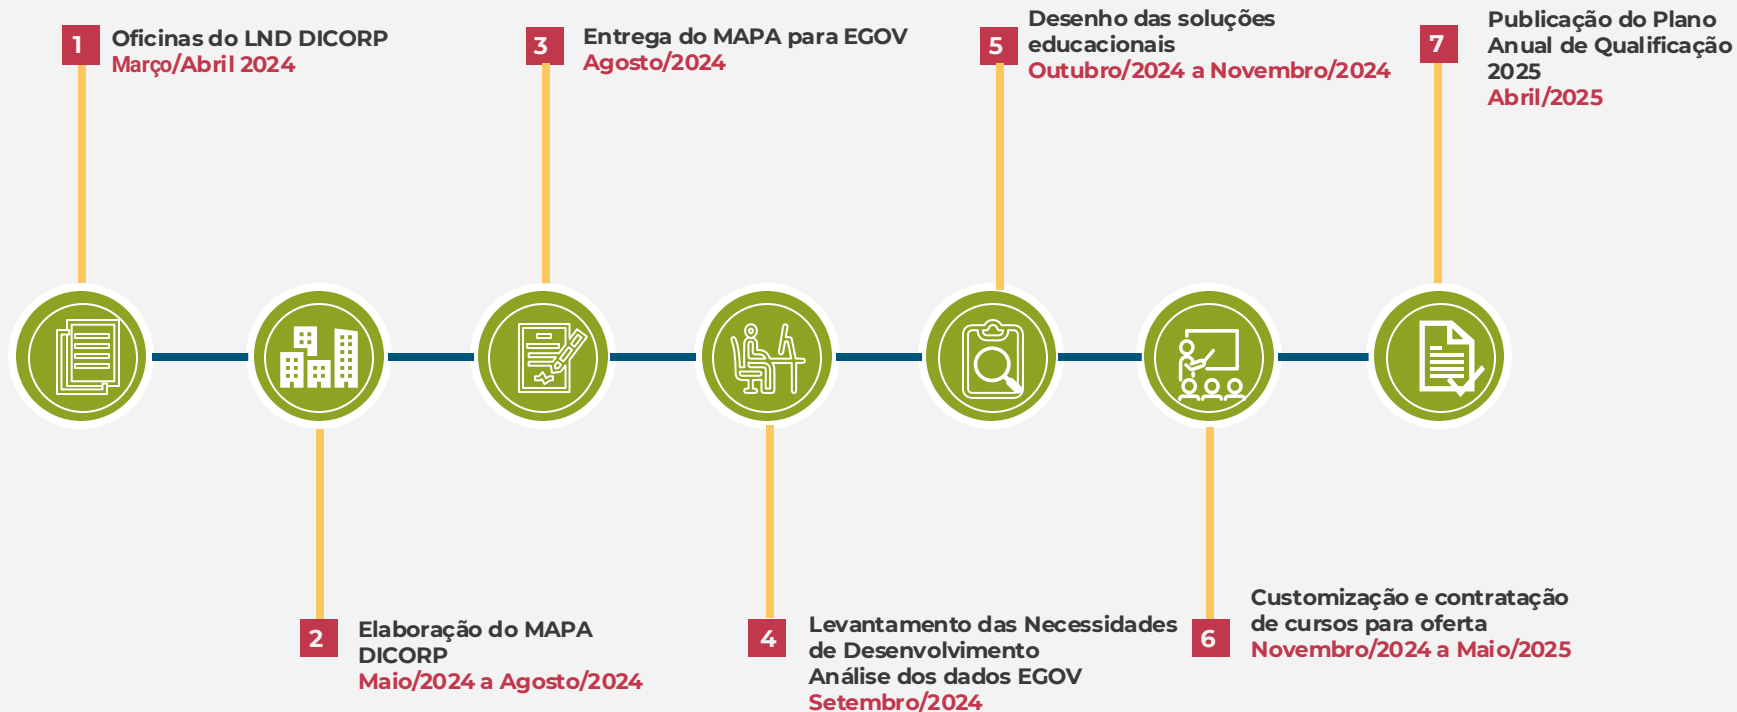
1
Oficinas do LND DICORP
Março/Abril 2024

3
Entrega do MAPA para EGOV
Agosto/2024

5
Desenho das soluções educacionais
Outubro/2024 a Novembro/2024

7
Publicação do Plano Anual de Qualificação 2025
Abril/2025

2
Elaboração do MAPA DICORP
Maio/2024 a Agosto/2024

4
Levantamento das Necessidades de Desenvolvimento
Análise dos dados EGOV
Setembro/2024

6
Customização e contratação de cursos para oferta
Novembro/2024 a Maio/2025